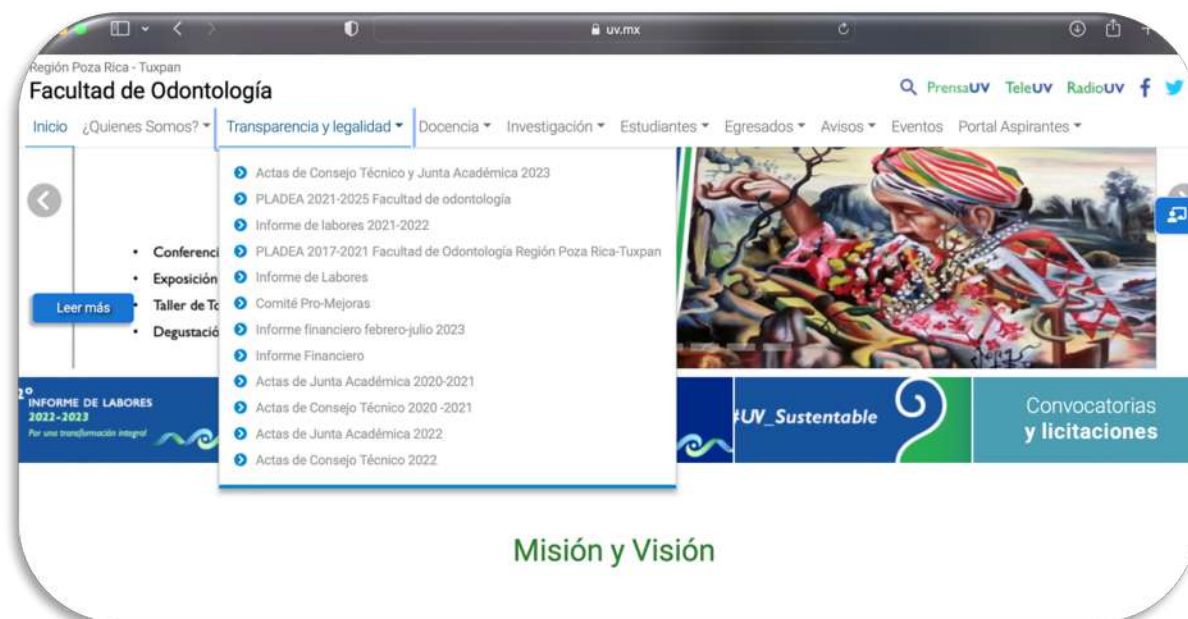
uv.mx

Región Poza Rica - Tuxpan
Facultad de Odontología

PrensaUV TeleUV RadioUV

Inicio ¿Quienes Somos? Transparencia y legalidad Docencia Investigación Estudiantes Egresados Avisos Eventos Portal Aspirantes

Actas de Consejo Técnico y Junta Académica 2023
PLADEA 2021-2025 Facultad de odontología
Informe de labores 2021-2022
PLADEA 2017-2021 Facultad de Odontología Región Poza Rica-Tuxpan
Informe de Labores
Comité Pro-Mejoras
Informe financiero febrero-julio 2023
Informe Financiero
Actas de Junta Académica 2020-2021
Actas de Consejo Técnico 2020 -2021
Actas de Junta Académica 2022
Actas de Consejo Técnico 2022

• Conferenci
• Exposición
• Taller de To
• Degustació

Leer más

2° INFORME DE LABORES 2022-2023
Por una transformación integral

#UV_Sustentable

Convocatorias y licitaciones

Misión y Visión